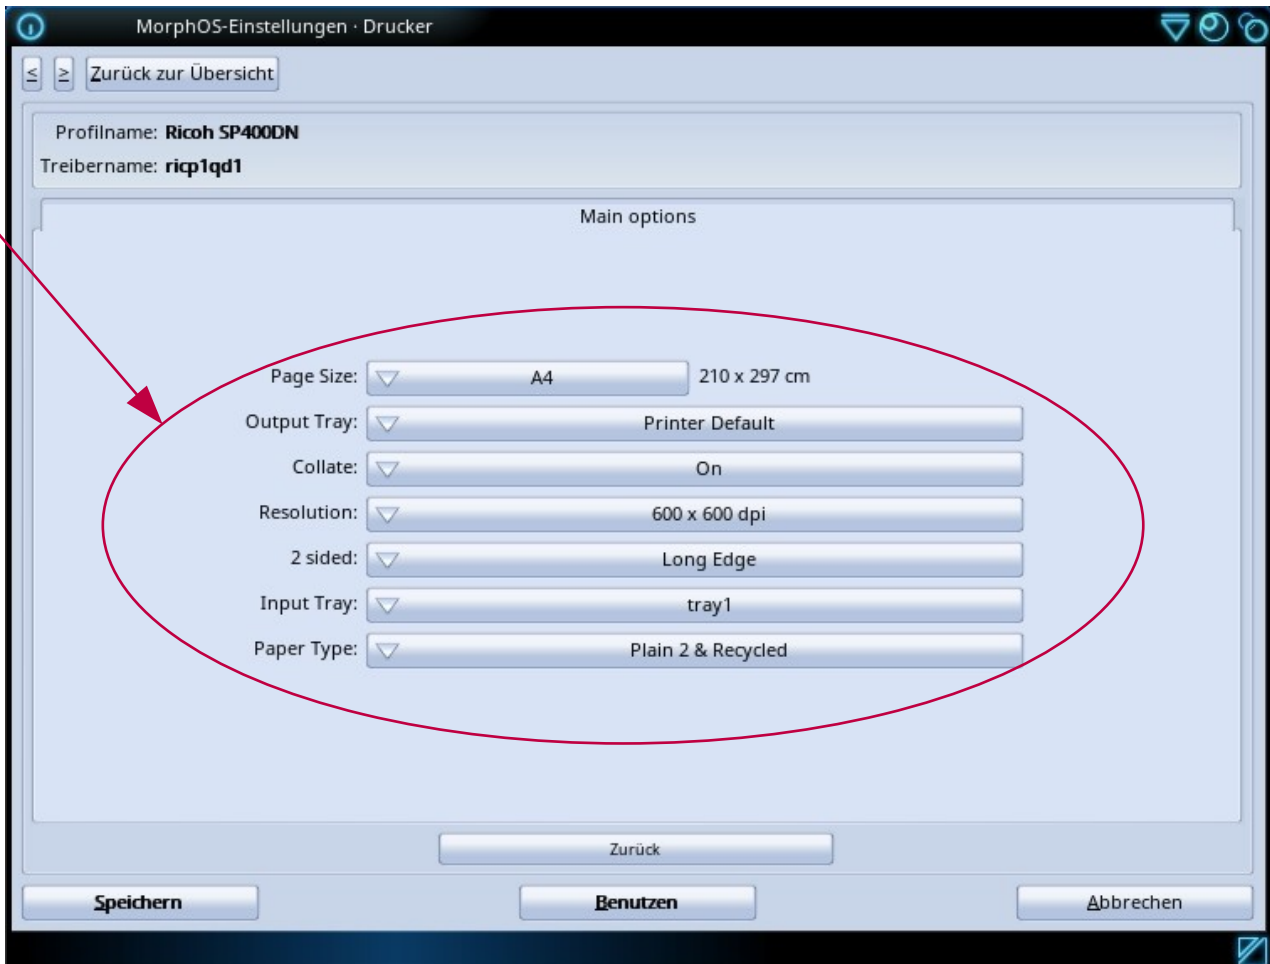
MorphOS-Einstellungen · Drucker

≤ ≥ Zurück zur Übersicht

Profilname: Ricoh SP400DN
Treibername: ricp1qd1

Main options

Page Size: A4 210 x 297 cm
Output Tray: Printer Default
Collate: On
Resolution: 600 x 600 dpi
2 sided: Long Edge
Input Tray: tray1
Paper Type: Plain 2 & Recycled

Zurück

Speichern Benutzen Abbrechen